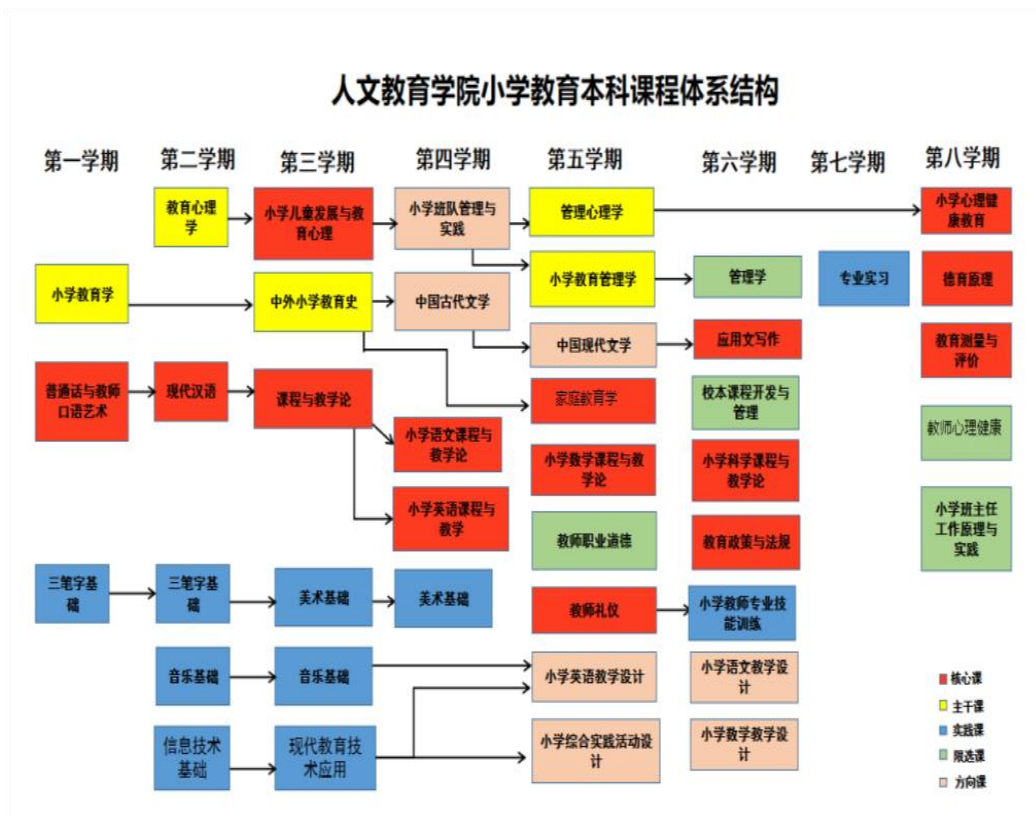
人文教育学院小学教育本科课程体系结构

第一学期

小学教育学

普通话与教师口语艺术

三笔字基础

第二学期

教育心理学

现代汉语

三笔字基础

音乐基础

信息技术基础

第三学期

小学儿童发展与教育心理

中外小学教育史

课程与教学论

美术基础

音乐基础

现代教育技术应用

第四学期

小学班队管理与实践

中国古代文学

小学语文课程与教学论

小学英语课程与教学

美术基础

第五学期

管理心理学

小学教育管理学

中国现代文学

家庭教育学

小学数学课程与教学论

教师职业道德

教师礼仪

小学英语教学设计

小学综合实践活动设计

第六学期

管理学

应用文写作

校本课程开发与管理

小学科学课程与教学论

教育政策与法规

小学教师专业技能训练

小学语文教学设计

小学数学教学设计

第七学期

专业实习

第八学期

小学心理健康教育

德育原理

教育测量与评价

教师心理健康

小学班主任工作原理与实践

核心课

主干课

实践课

限选课

方向课